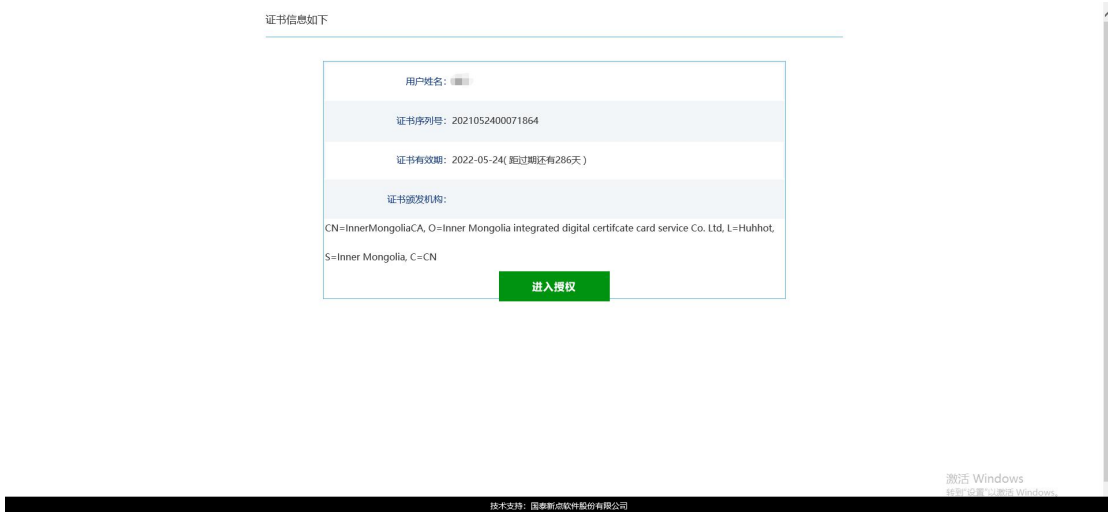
证书信息如下

用户姓名：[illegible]

证书序列号：2021052400071864

证书有效期：2022-05-24( 距过期还有286天 )

证书颁发机构：

CN=InnerMongoliaCA, O=Inner Mongolia integrated digital certifcate card service Co. Ltd, L=Huhhot, S=Inner Mongolia, C=CN

进入授权

激活 Windows
转到"设置"以激活 Windows。

技术支持：国泰新点软件股份有限公司